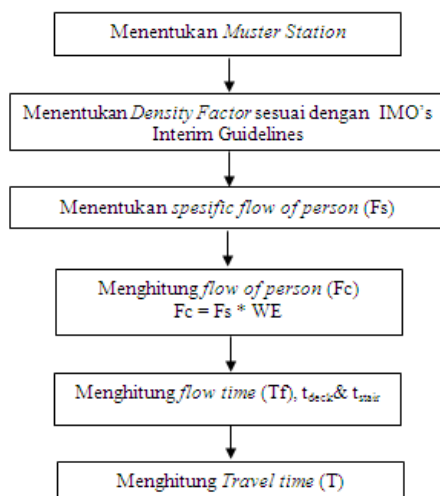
Menentukan Muster Station

Menentukan Density Factor sesuai dengan IMO's Interim Guidelines

Menentukan spesific flow of person (Fs)

Menghitung flow of person (Fc)
Fc = Fs * WE

Menghitung flow time (Tf), $t_{deck}$& $t_{stair}$

Menghitung Travel time (T)